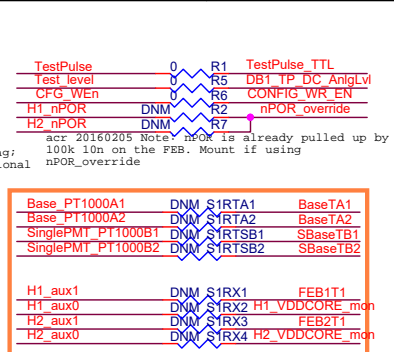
TestPulse 0 R1 TestPulse_TTL
Test_level 0 R5 DB1_TP_DC_AnlgLvl
CFG_WEn 0 R6 CONFIG_WR_EN
H1_nPOR DNM R2 nPOR_override
H2_nPOR DNM R7

g;
onal

acr 20160205 Note: nPOR is already pulled up by 100k 10n on the FEB. Mount if using nPOR_override

Base_PT1000A1 DNM S1RTA1 BaseTA1
Base_PT1000A2 DNM S1RTA2 BaseTA2
SinglePMT_PT1000B1 DNM S1RTSB1 SBaseTB1
SinglePMT_PT1000B2 DNM S1RTSB2 SBaseTB2

H1_aux1 DNM S1RX1 FEB1T1
H1_aux0 DNM S1RX2 H1_VDDCORE_mon
H2_aux1 DNM S1RX3 FEB2T1
H2_aux0 DNM S1RX4 H2_VDDCORE_mon